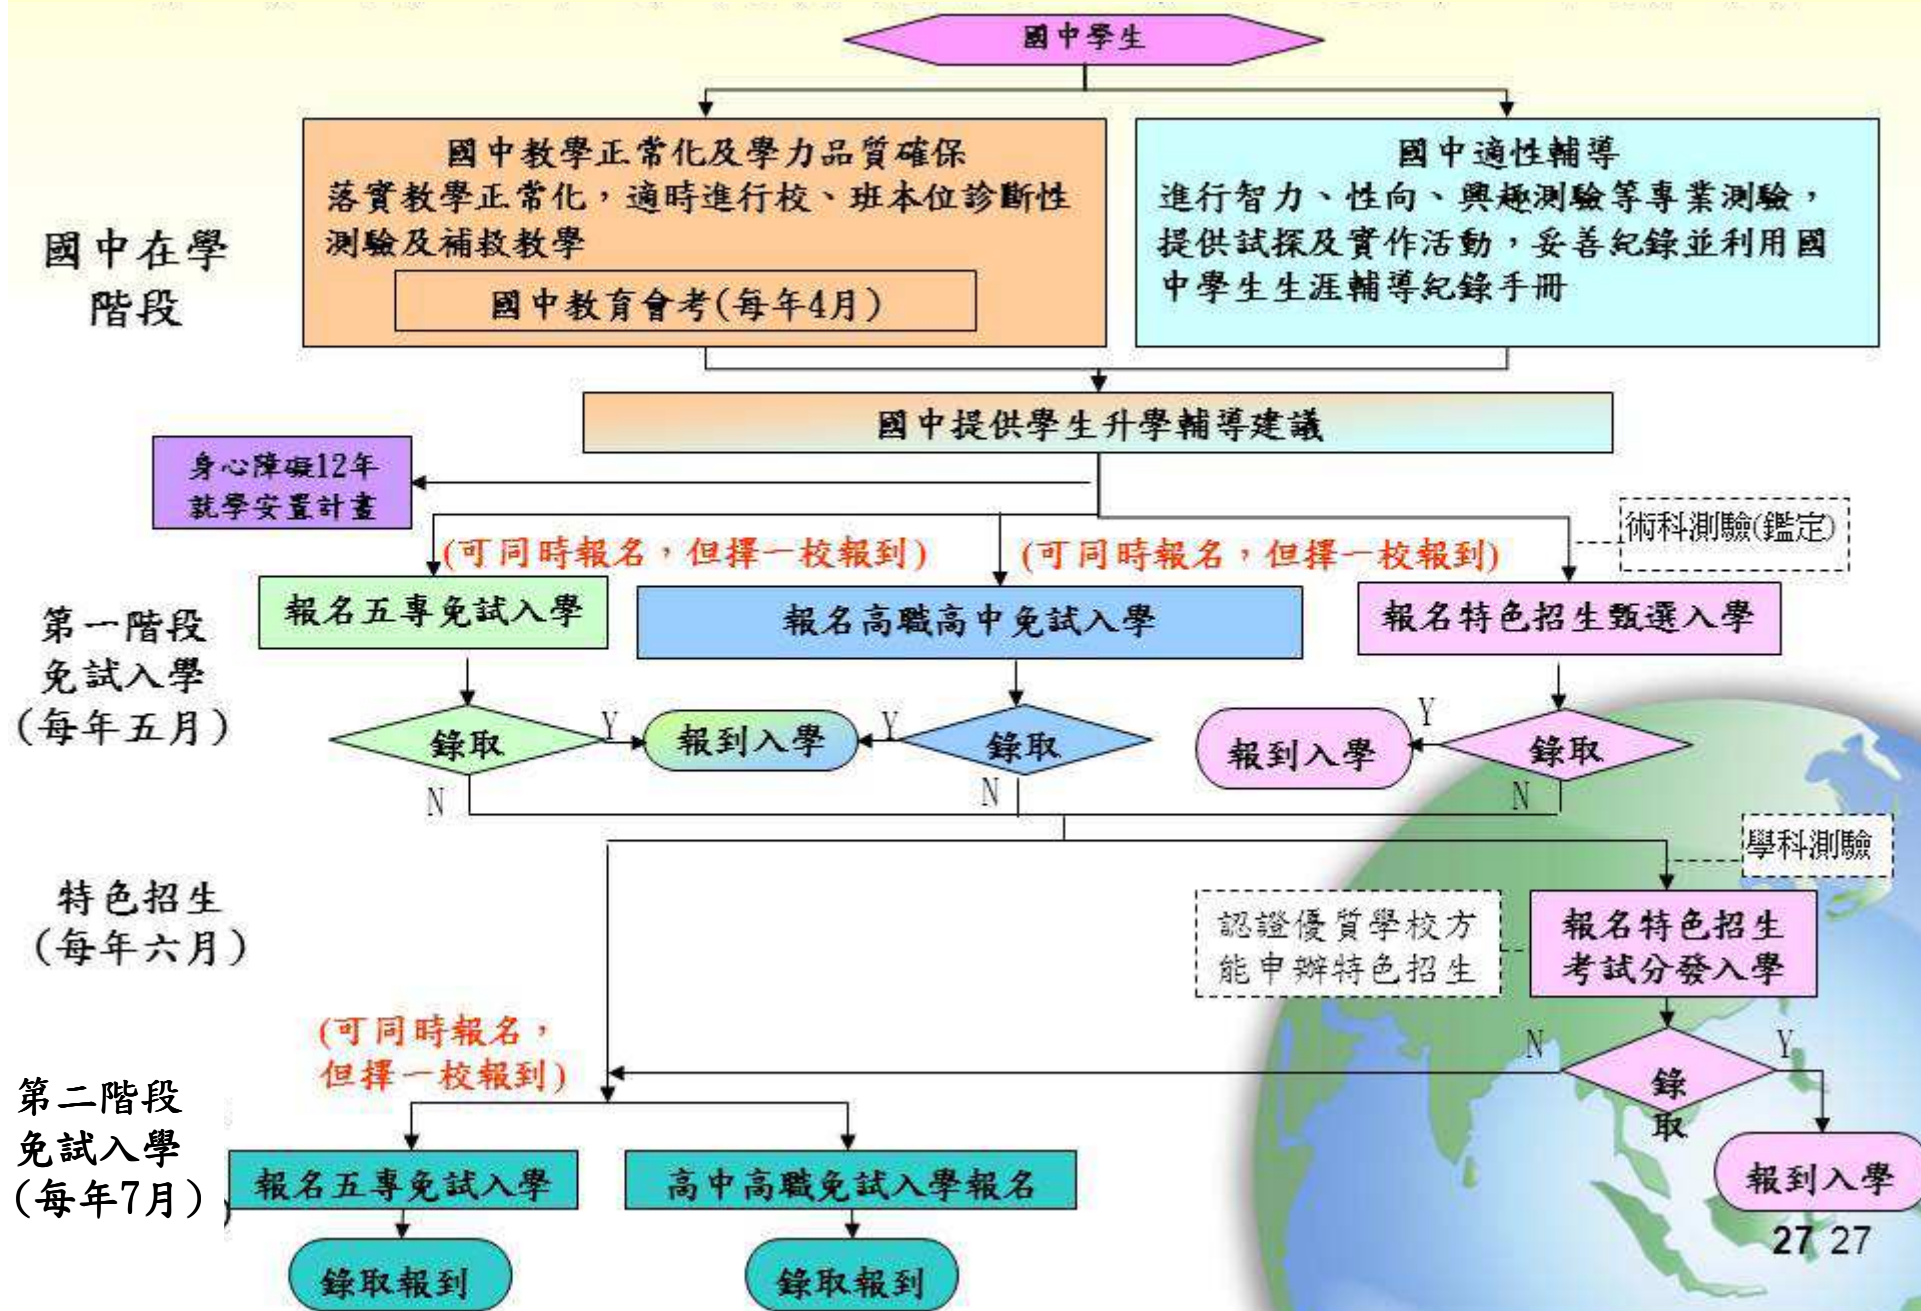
國中學生

國中在學階段

國中教學正常化及學力品質確保
落實教學正常化，適時進行校、班本位診斷性測驗及補救教學
國中教育會考(每年4月)

國中適性輔導
進行智力、性向、興趣測驗等專業測驗，提供試探及實作活動，妥善紀錄並利用國中學生生涯輔導紀錄手冊

國中提供學生升學輔導建議

身心障礙12年就學安置計畫

(可同時報名，但擇一校報到)
(可同時報名，但擇一校報到)
術科測驗(鑑定)

第一階段免試入學(每年五月)

報名五專免試入學
報名高職高中免試入學
報名特色招生甄選入學

錄取
Y
報到入學
Y
錄取
報到入學
Y
錄取
N
N
N

學科測驗

特色招生(每年六月)

認證優質學校方能申辦特色招生
報名特色招生考試分發入學

(可同時報名，但擇一校報到)

N
Y
錄取

第二階段免試入學(每年7月)

報名五專免試入學
高中高職免試入學報名
報到入學

錄取報到
錄取報到

27 27